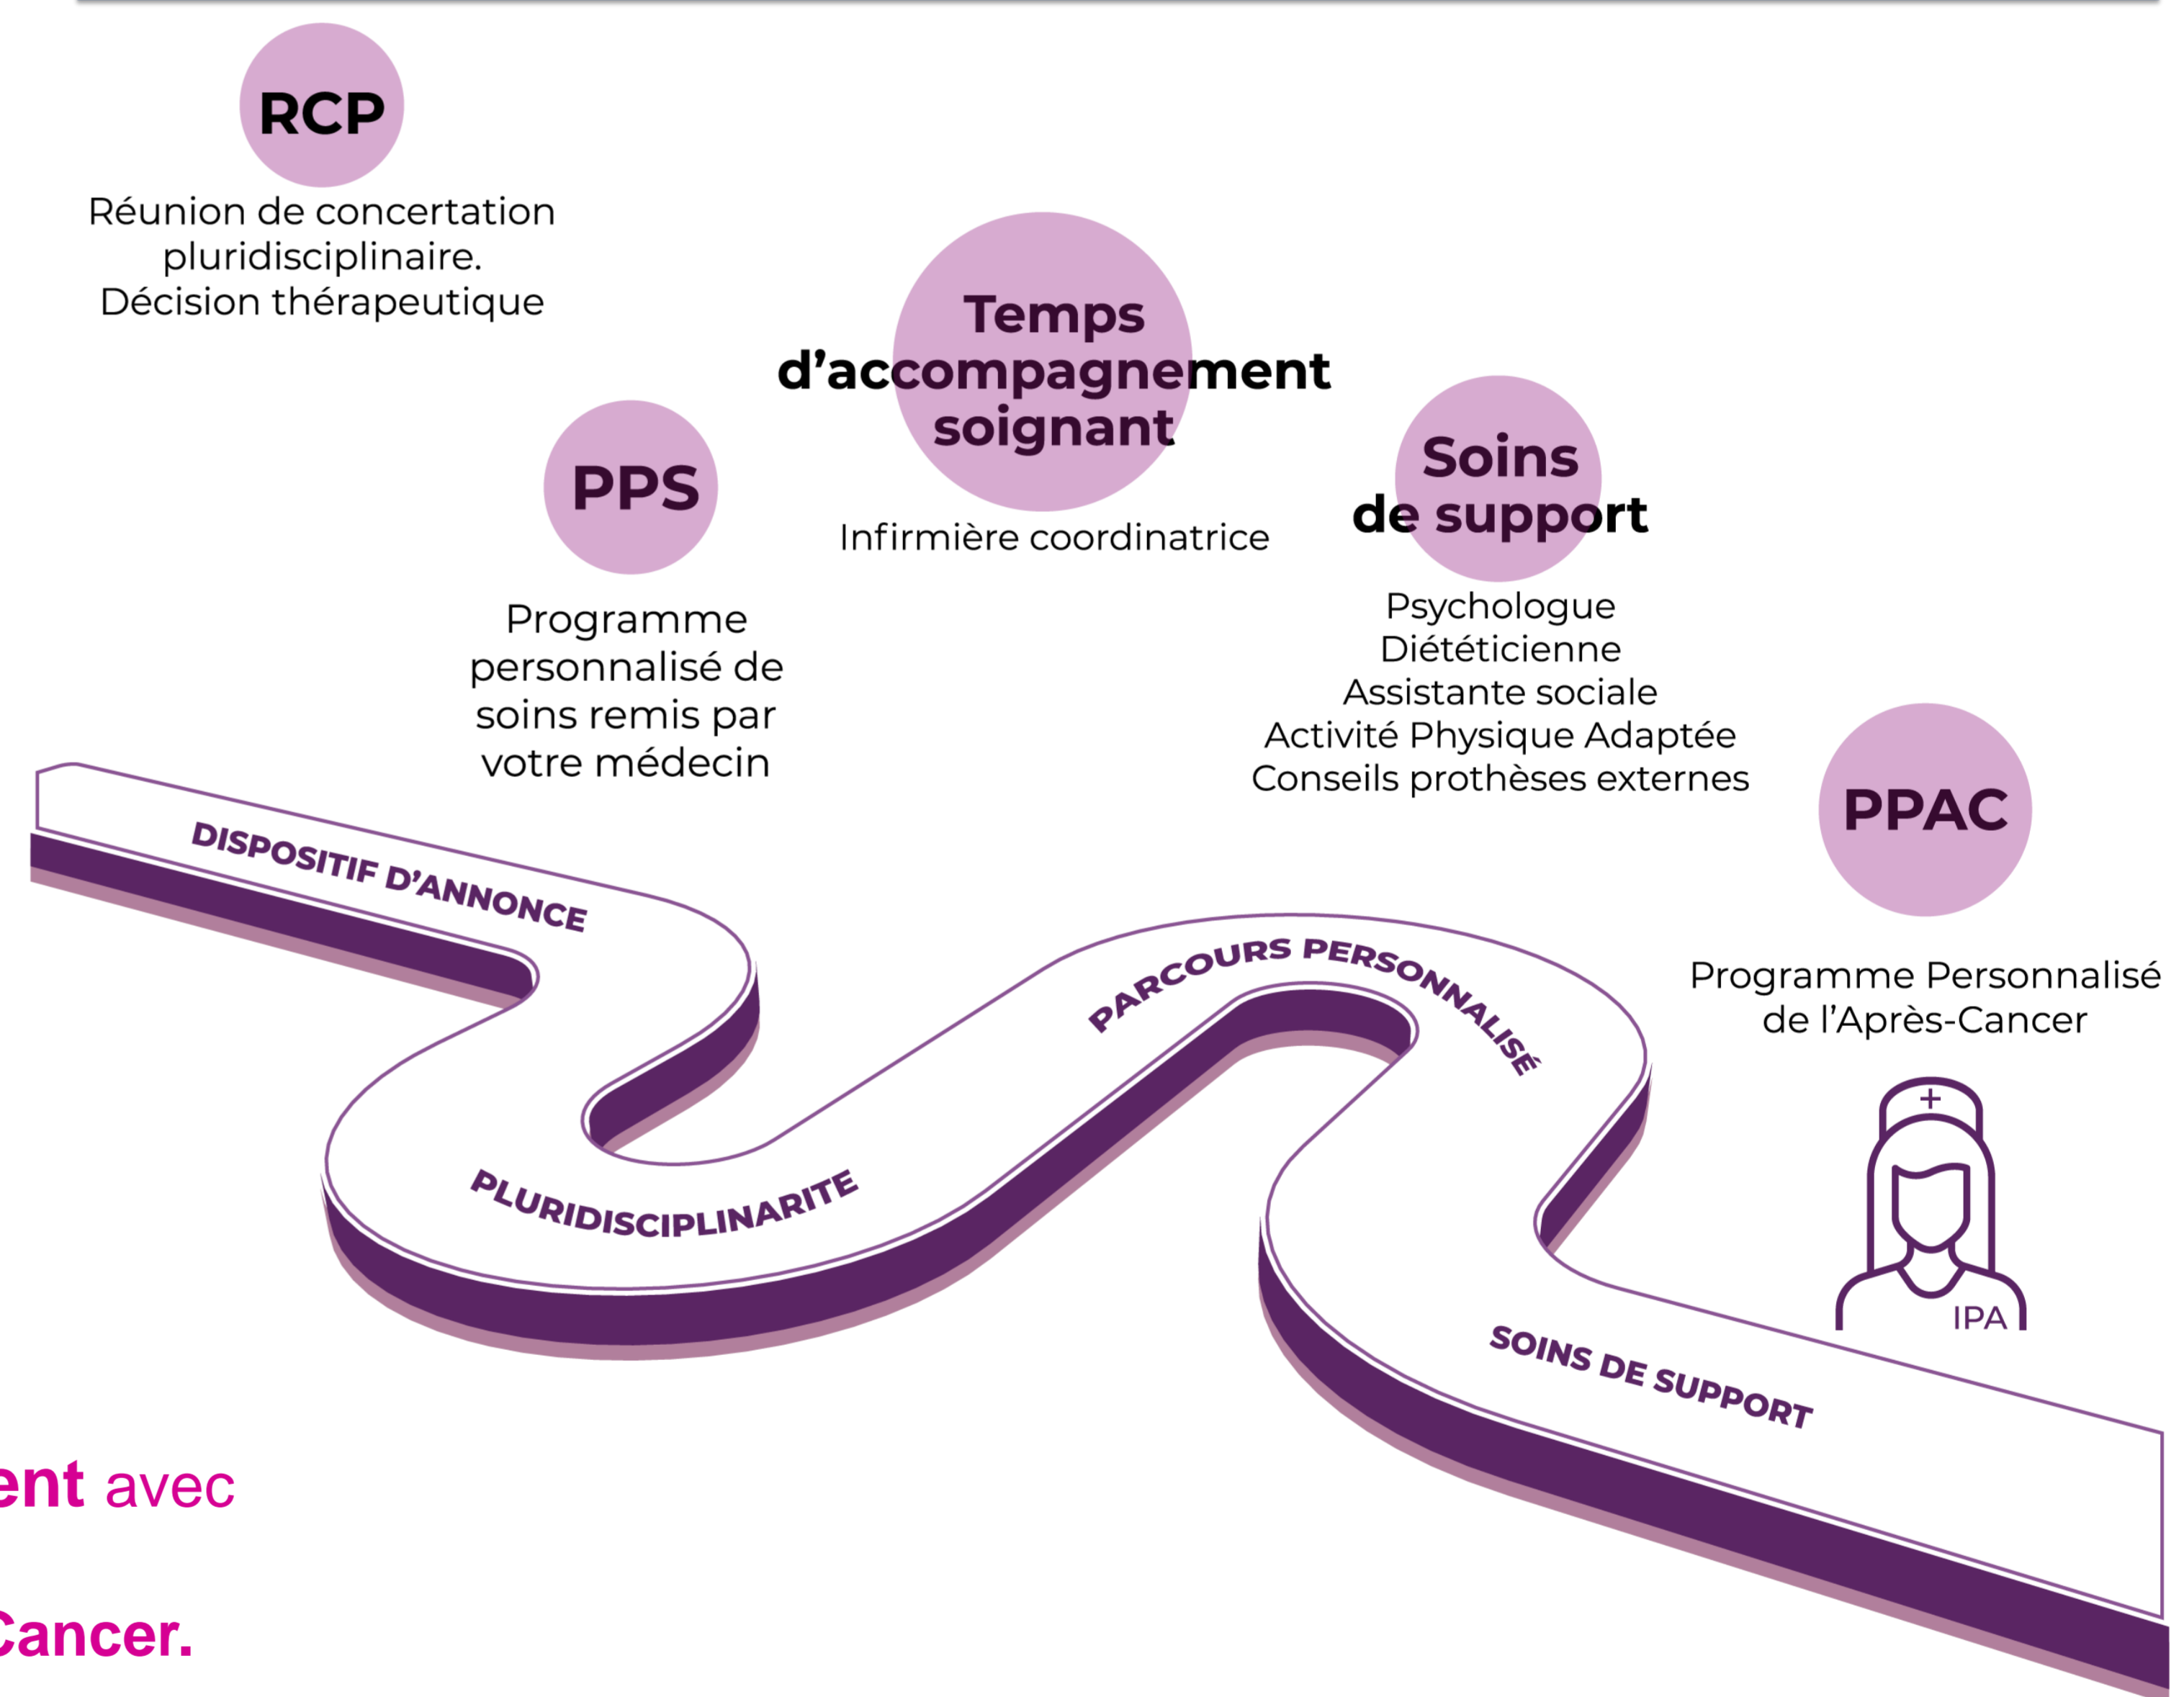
RCP

Réunion de concertation pluridisciplinaire. Décision thérapeutique

Temps d'accompagnement soignant

Infirmière coordinatrice

PPS

Programme personnalisé de soins remis par votre médecin

Soins de support

Psychologue
Diététicienne
Assistante sociale
Activité Physique Adaptée
Conseils prothèses externes

PPAC

Programme Personnalisé de l'Après-Cancer

IPA

DISPOSITIF D'ANNONCE

PLURIDISCIPLINARITE

PARCOURS PERSONNALISÉ

SOINS DE SUPPORT

ent avec

Cancer.